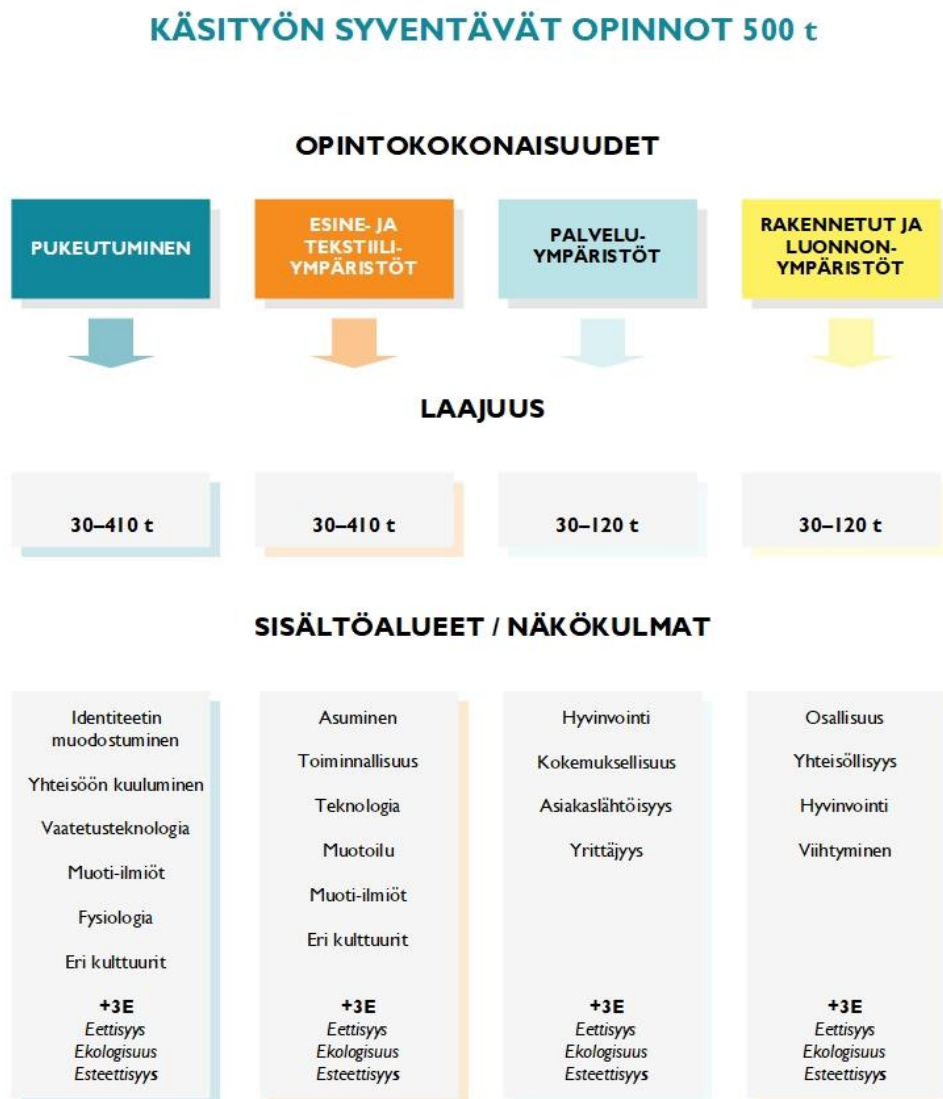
KÄSITYÖN SYVENTÄVÄT OPINNOT 500 t

OPINTOKOKONAISUUDET

PUKEUTUMINEN

ESINE- JA TEKSTIILI-YMPÄRISTÖT

PALVELU-YMPÄRISTÖT

RAKENNETUT JA LUONNON-YMPÄRISTÖT

LAAJUUS

| 30–410 t | 30–410 t | 30–120 t | 30–120 t |
|---|---|---|---|

SISÄLTÖALUEET / NÄKÖKULMAT

Identiteetin muodostuminen

Yhteisöön kuuluminen

Vaatetusteknologia

Muoti-ilmiöt

Fysiologia

Eri kulttuurit

+3E
*Eettisyys*
*Ekologisuus*
*Esteettisyys*

Asuminen

Toiminnallisuus

Teknologia

Muotoilu

Muoti-ilmiöt

Eri kulttuurit

+3E
*Eettisyys*
*Ekologisuus*
*Esteettisyys*

Hyvinvointi

Kokemuksellisuus

Asiakaslähtöisyys

Yrittäjyys

+3E
*Eettisyys*
*Ekologisuus*
*Esteettisyys*

Osallisuus

Yhteisöllisyys

Hyvinvointi

Viihtyminen

+3E
*Eettisyys*
*Ekologisuus*
*Esteettisyys*